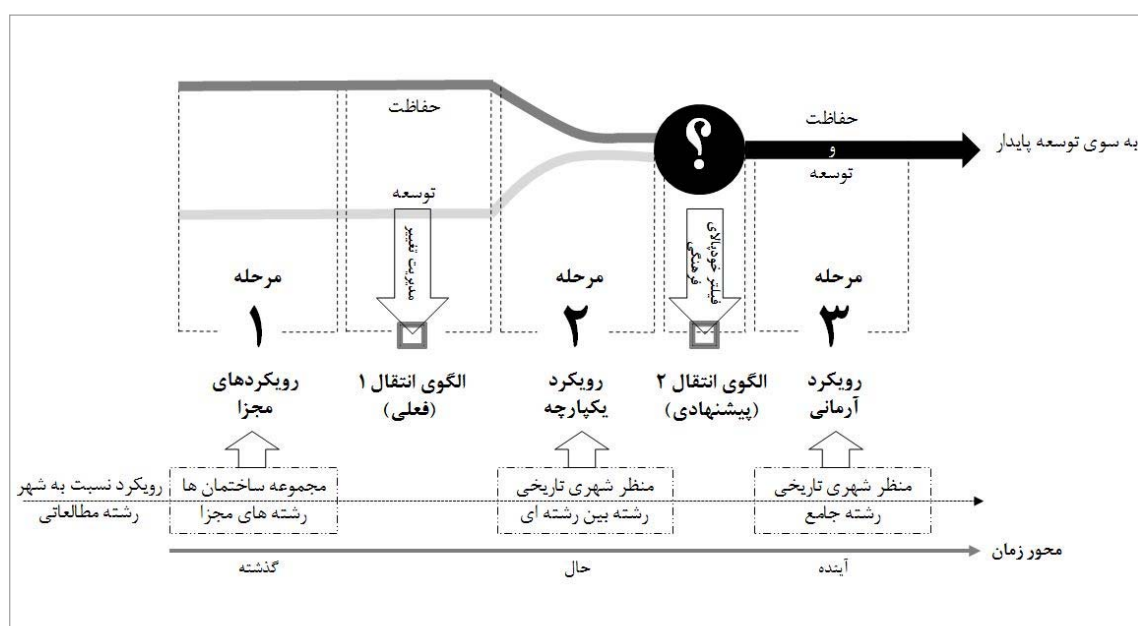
حفاظت

توسعه

مدیریت تغییر

مرحله
۱

رویکردهای مجزا

الگوی انتقال ۱ (فعلی)

مرحله
۲

رویکرد یکپارچه

?

فیلتر خودپالای فرهنگی

الگوی انتقال ۲ (پیشنهادی)

حفاظت
و
توسعه

به سوی توسعه پایدار

مرحله
۳

رویکرد آرمانی

رویکرد نسبت به شهر
رشته مطالعاتی

مجموعه ساختمان ها
رشته های مجزا

منظر شهری تاریخی
رشته بین رشته ای

منظر شهری تاریخی
رشته جامع

محور زمان

گذشته

حال

آینده